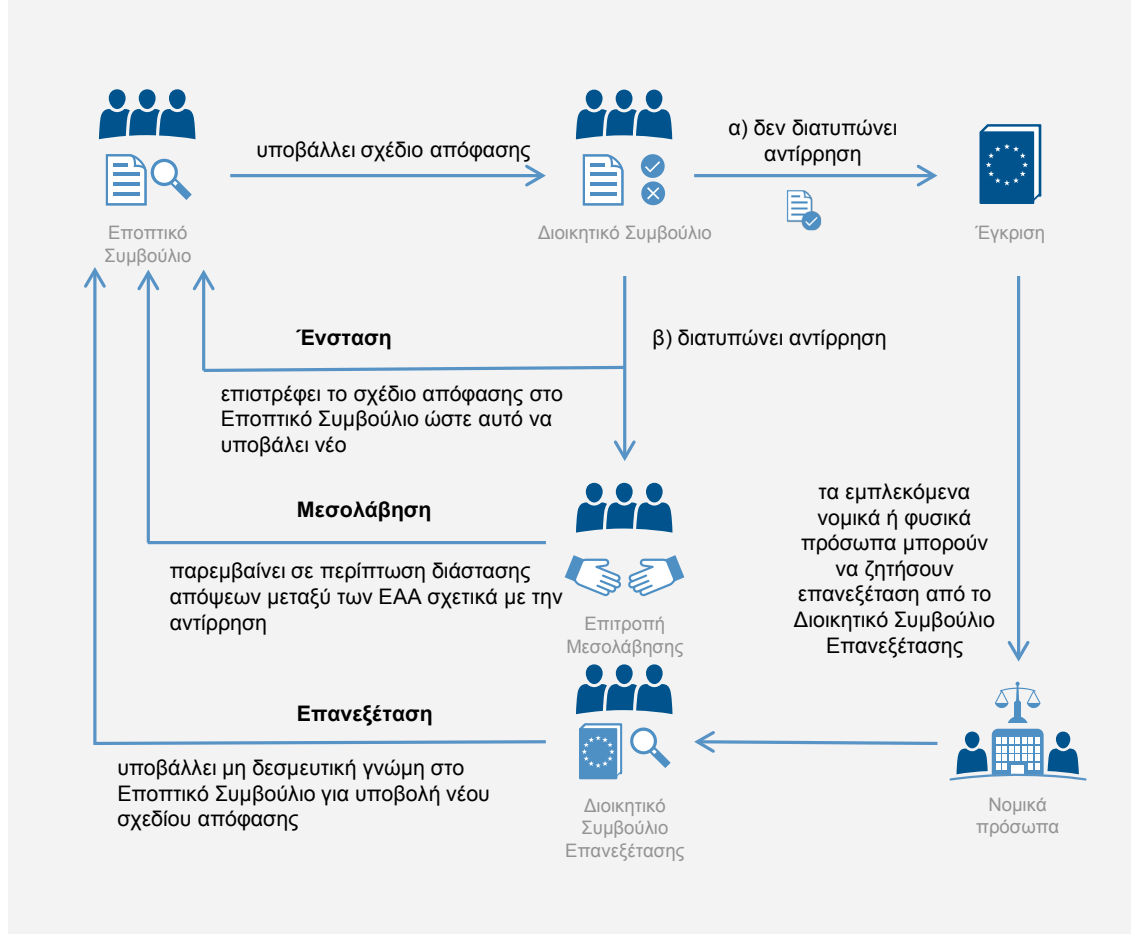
υποβάλλει σχέδιο απόφασης

Εποπτικό Συμβούλιο

Διοικητικό Συμβούλιο

α) δεν διατυπώνει αντίρρηση

Έγκριση

Ένσταση

επιστρέφει το σχέδιο απόφασης στο Εποπτικό Συμβούλιο ώστε αυτό να υποβάλει νέο

β) διατυπώνει αντίρρηση

Μεσολάβηση

παρεμβαίνει σε περίπτωση διάστασης απόψεων μεταξύ των ΕΑΑ σχετικά με την αντίρρηση

Επιτροπή Μεσολάβησης

τα εμπλεκόμενα νομικά ή φυσικά πρόσωπα μπορούν να ζητήσουν επανεξέταση από το Διοικητικό Συμβούλιο Επανεξέτασης

Επανεξέταση

υποβάλλει μη δεσμευτική γνώμη στο Εποπτικό Συμβούλιο για υποβολή νέου σχεδίου απόφασης

Διοικητικό Συμβούλιο Επανεξέτασης

Νομικά πρόσωπα